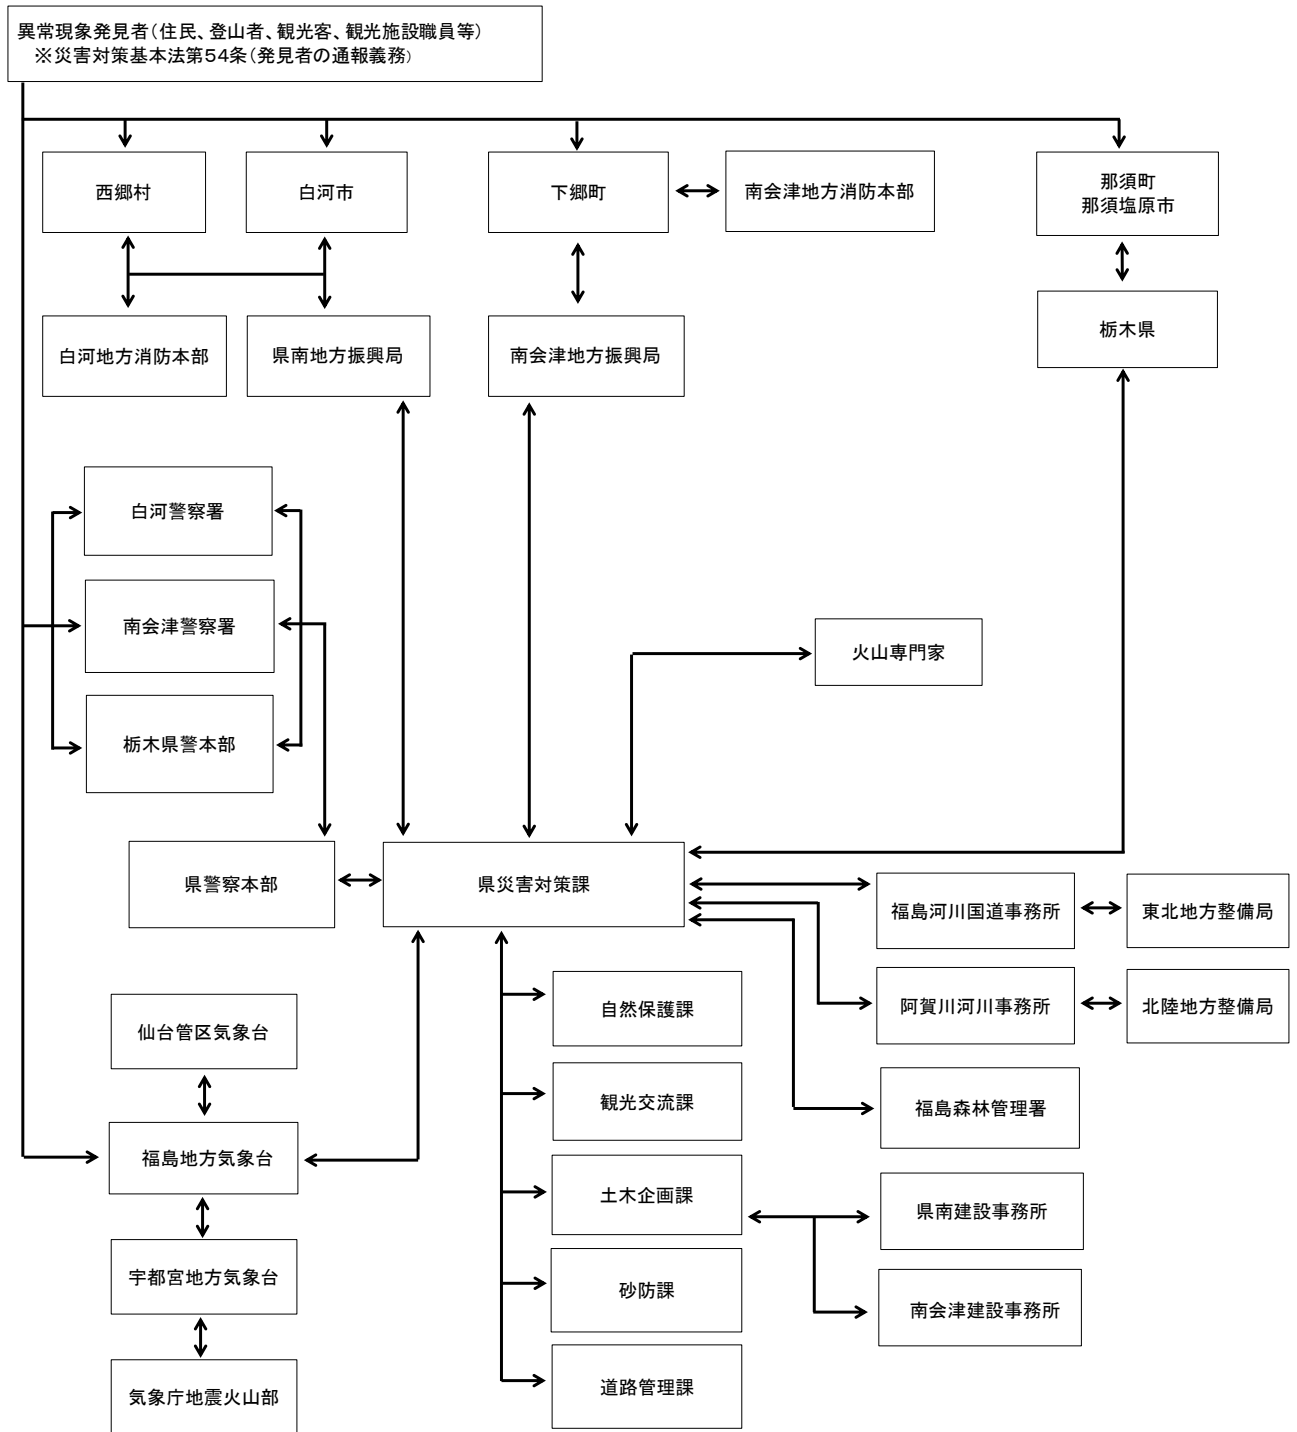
異常現象発見者（住民、登山者、観光客、観光施設職員等）
※災害対策基本法第54条（発見者の通報義務）

西郷村

白河市

下郷町

南会津地方消防本部

那須町
那須塩原市

白河地方消防本部

県南地方振興局

南会津地方振興局

栃木県

白河警察署

南会津警察署

栃木県警本部

火山専門家

県警察本部

県災害対策課

福島河川国道事務所

東北地方整備局

阿賀川河川事務所

北陸地方整備局

福島森林管理署

仙台管区気象台

自然保護課

観光交流課

福島地方気象台

土木企画課

県南建設事務所

宇都宮地方気象台

砂防課

南会津建設事務所

気象庁地震火山部

道路管理課